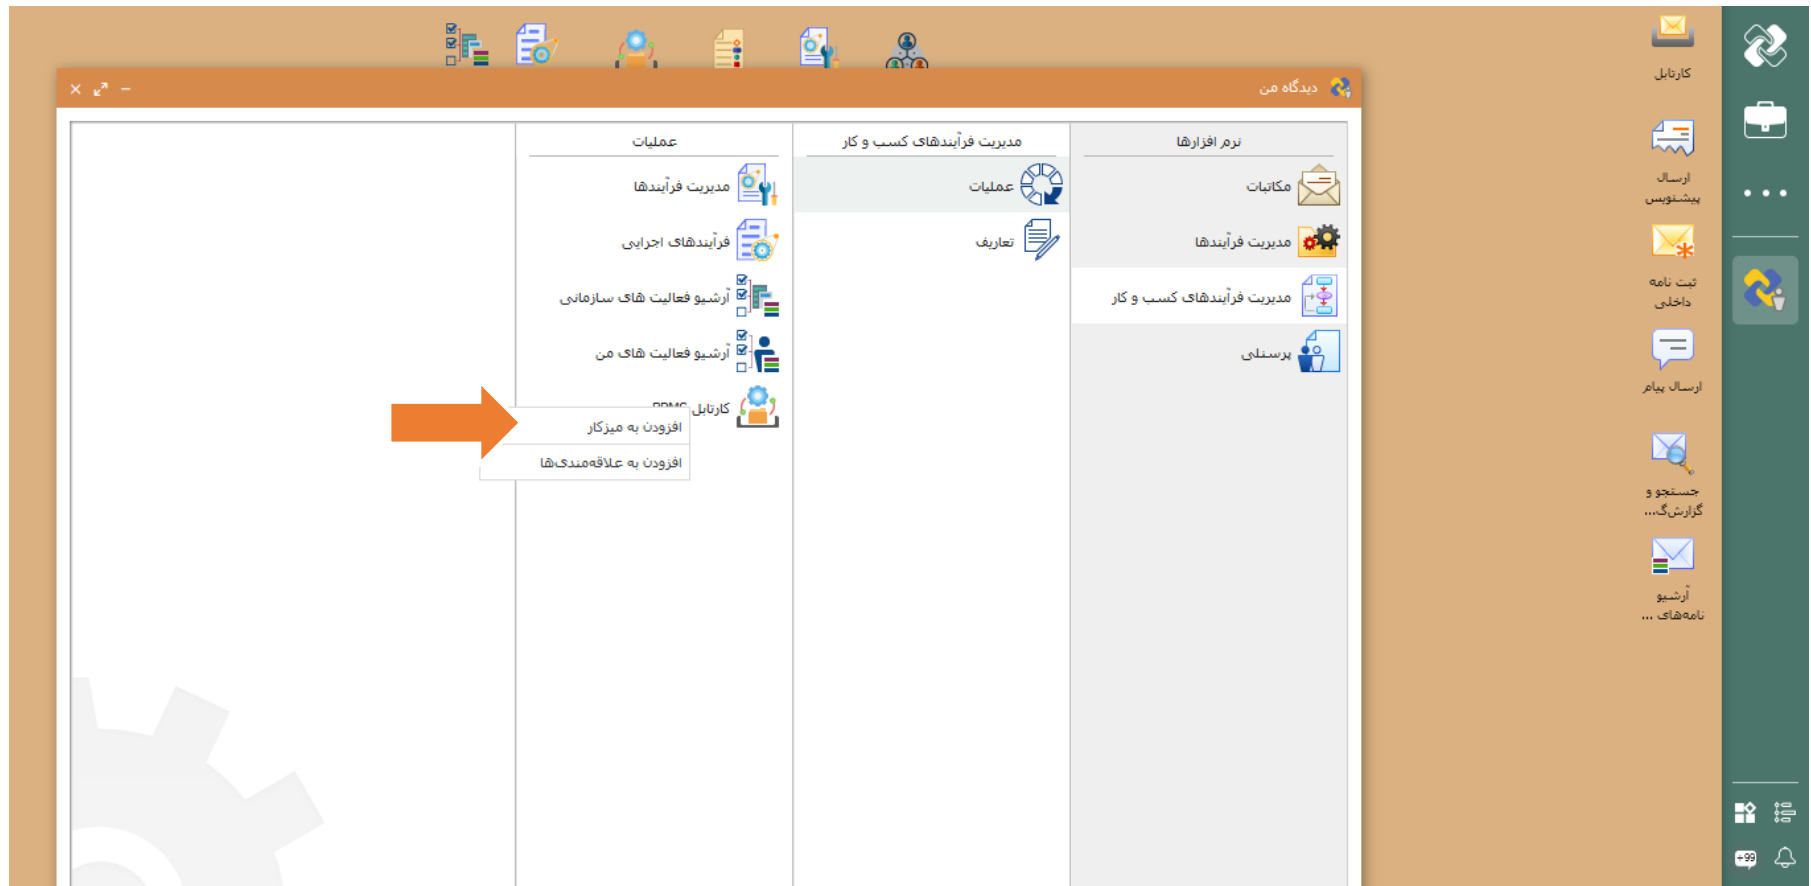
دیدگاه من

نرم افزارها
مکاتبات
مدیریت فرآیندها
مدیریت فرآیندهای کسب و کار
پرسنلی

مدیریت فرآیندهای کسب و کار
عملیات
تعاریف

عملیات
مدیریت فرآیندها
فرآیندهای اجرایی
آرشیو فعالیت های سازمانی
آرشیو فعالیت های من
کارتابل BPMS
افزودن به میزکار
افزودن به علاقه‌مندی‌ها

کارتابل
ارسال پیشنویس
ثبت نامه داخلی
ارسال پیام
جستجو و گزارش‌گ...
آرشیو نامه‌های ...
+99